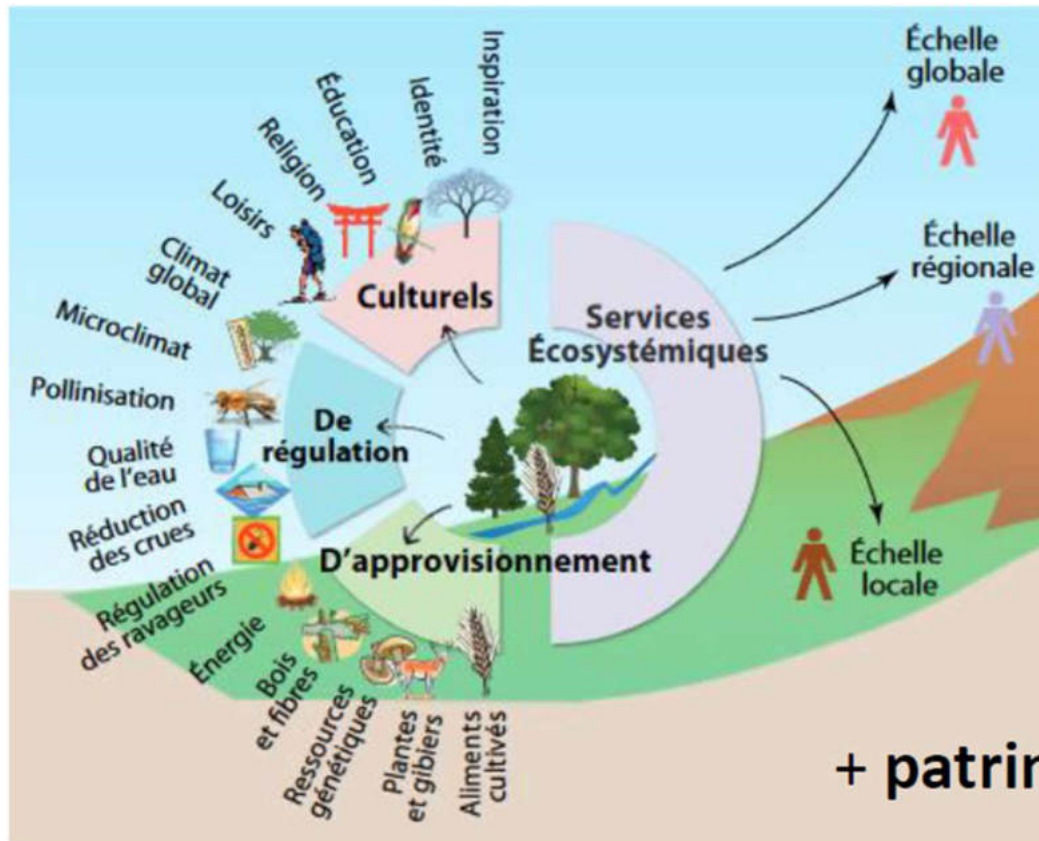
Inspiration
Identité
Éducation
Religion
Loisirs
Climat global
Microclimat
Pollinisation
Qualité de l'eau
Réduction des crues
Régulation des ravageurs
Énergie
Bois et fibres
Ressources génétiques
Plantes et gibiers
Aliments cultivés

Culturels
De régulation
D'approvisionnement
Services Écosystémiques

Échelle globale
Échelle régionale
Échelle locale

+ patri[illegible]